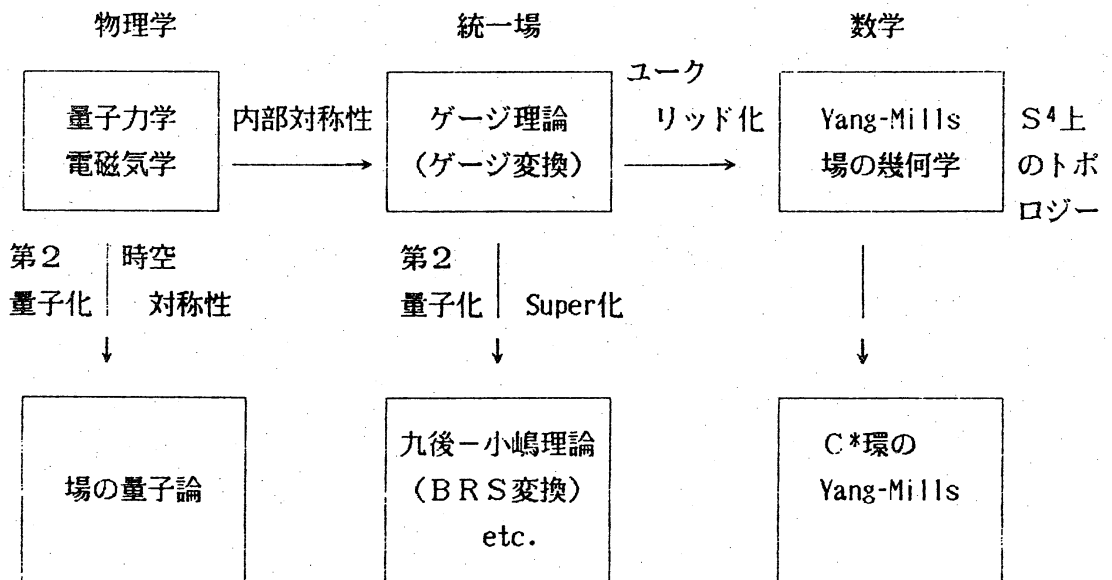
物理学

統一場

数学

量子力学
電磁気学

内部対称性

ゲージ理論
（ゲージ変換）

ユークリッド化

Yang-Mills
場の幾何学

$S^4$上のトポロジー

第2量子化

時空対称性

第2量子化

Super化

場の量子論

九後ー小嶋理論
（ＢＲＳ変換）
etc.

$C^*$環の
Yang-Mills